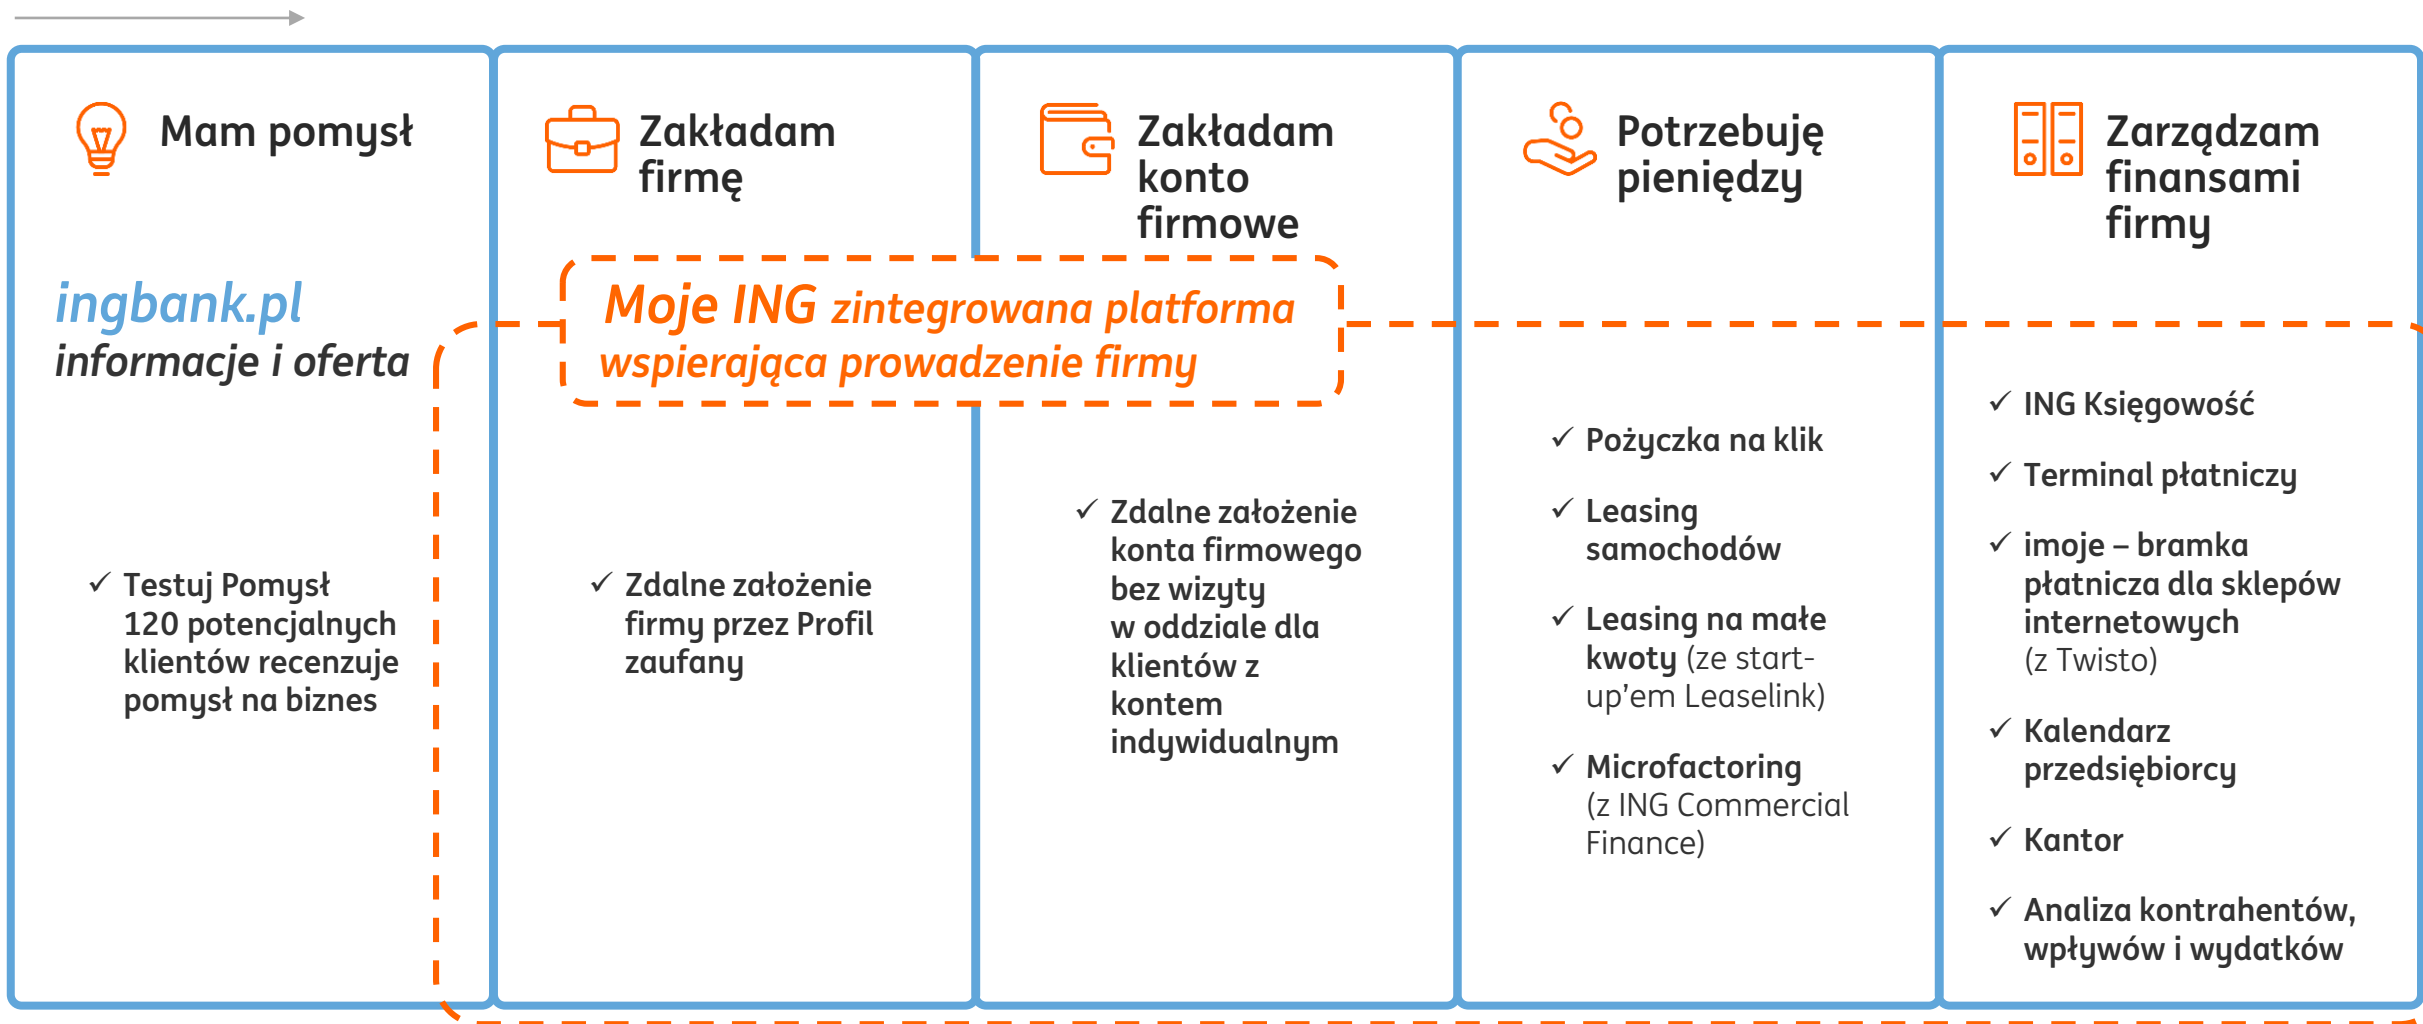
Mam pomysł

Zakładam firmę

Zakładam konto firmowe

Potrzebuję pieniędzy

Zarządzam finansami firmy

ingbank.pl
informacje i oferta

Moje ING zintegrowana platforma wspierająca prowadzenie firmy

✓ Testuj Pomysł 120 potencjalnych klientów recenzuje pomysł na biznes

✓ Zdalne założenie firmy przez Profil zaufany

✓ Zdalne założenie konta firmowego bez wizyty w oddziale dla klientów z kontem indywidualnym

✓ Pożyczka na klik

✓ Leasing samochodów

✓ Leasing na małe kwoty (ze start-up'em Leaselink)

✓ Microfactoring (z ING Commercial Finance)

✓ ING Księgowość

✓ Terminal płatniczy

✓ imoje – bramka płatnicza dla sklepów internetowych (z Twisto)

✓ Kalendarz przedsiębiorcy

✓ Kantor

✓ Analiza kontrahentów, wpływów i wydatków